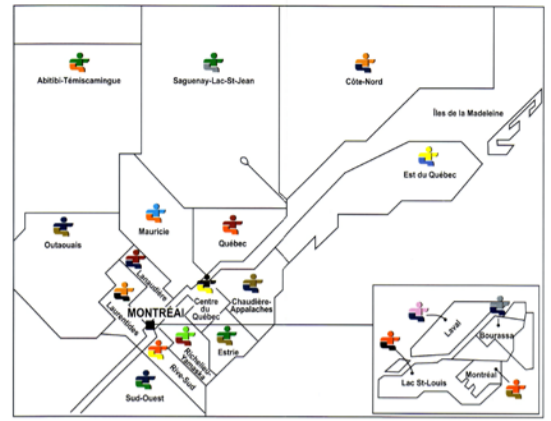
Abitibi-Témiscamingue

Saguenay-Lac-St-Jean

Côte-Nord

Îles de la Madeleine

Est du Québec

Outaouais

Mauricie

Québec

Lanaudière

Laurentides

MONTRÉAL

Centre du Québec

Chaudière-Appalaches

Richelieu Yamaska

Rive-Sud

Estrie

Sud-Ouest

Laval

Bourassa

Lac St-Louis

Montréal